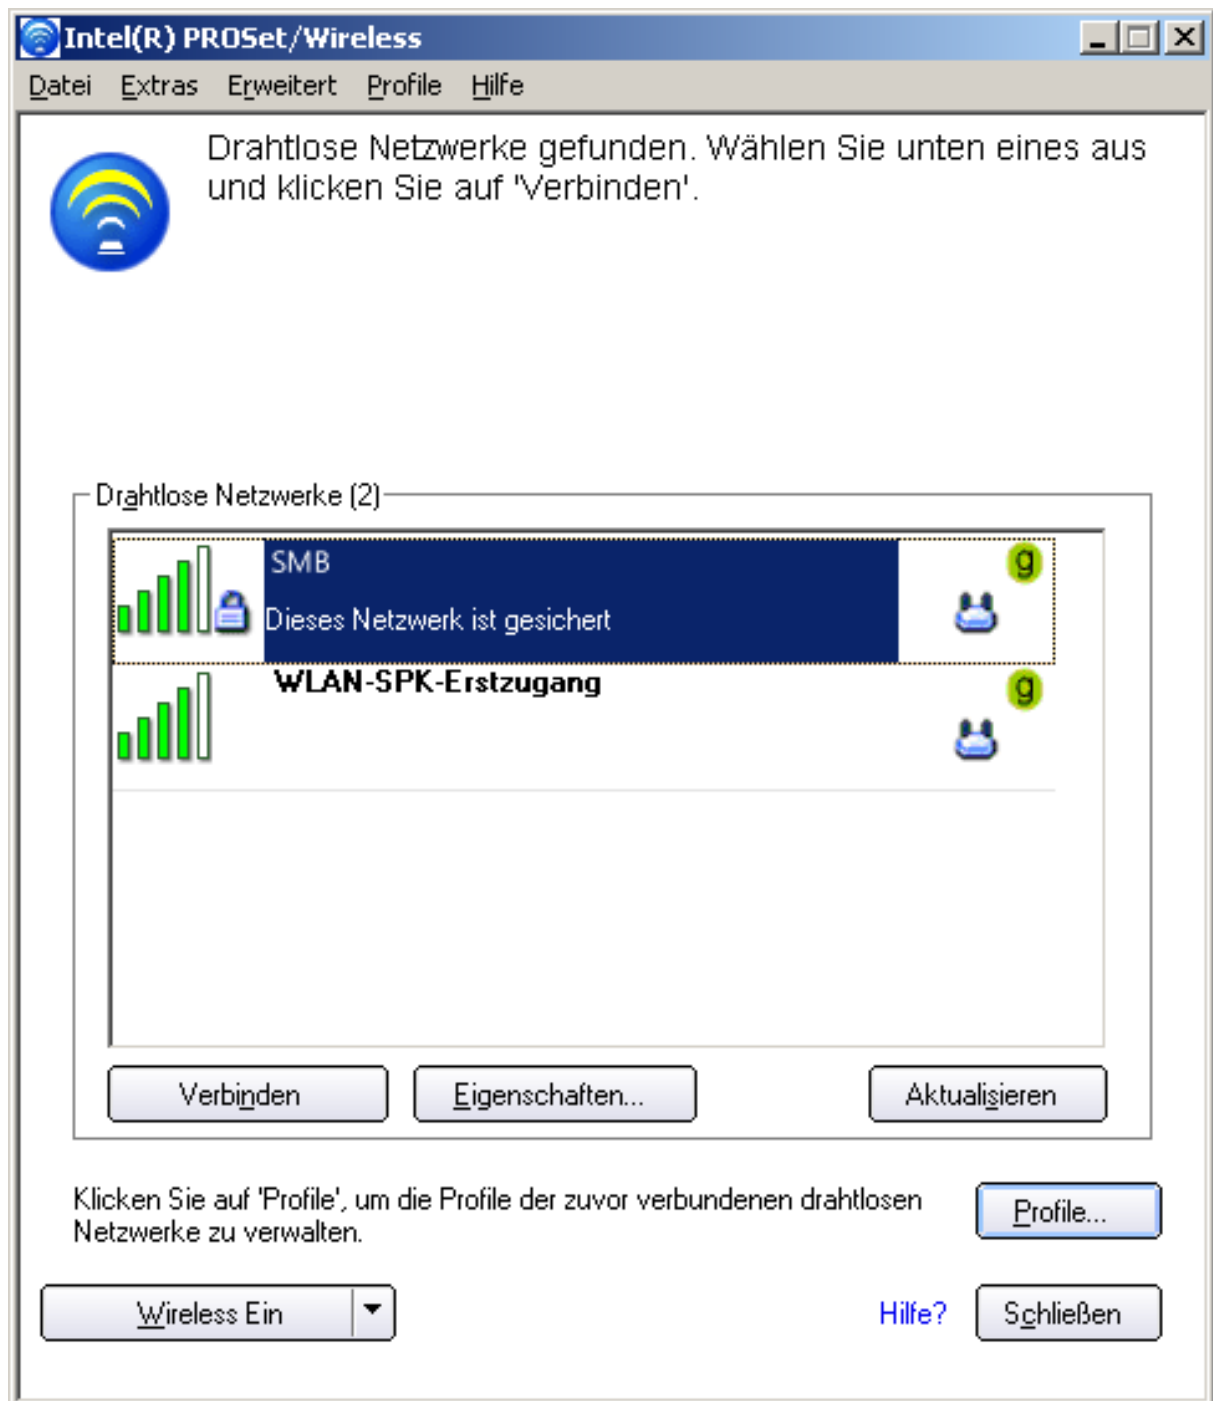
Intel(R) PROSet/Wireless

Datei Extras Erweitert Profile Hilfe

Drahtlose Netzwerke gefunden. Wählen Sie unten eines aus und klicken Sie auf 'Verbinden'.

Drahtlose Netzwerke (2)

SMB
Dieses Netzwerk ist gesichert
g

WLAN-SPK-Erstzugang
g

Verbinden
Eigenschaften...
Aktualisieren

Klicken Sie auf 'Profile', um die Profile der zuvor verbundenen drahtlosen Netzwerke zu verwalten.

Profile...

Wireless Ein

Hilfe?

Schließen